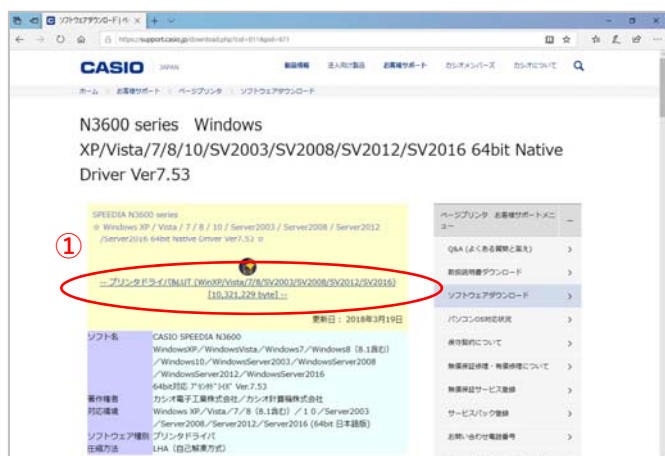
ソフトウェアダウンロード | ペ ×  +

https://support.casio.jp/download.php?cid=011&pid=471

CASIO JAPAN 製品情報 法人向け製品 お客様サポート カシオメンバーズ カシオについて

ホーム › お客様サポート › ページプリンタ › ソフトウェアダウンロード

N3600 series Windows XP/Vista/7/8/10/SV2003/SV2008/SV2012/SV2016 64bit Native Driver Ver7.53

SPEEDIA N3600 series
Windows XP / Vista / 7 / 8 / 10 / Server2003 / Server2008 / Server2012 /Server2016 64bit Native Driver Ver7.53

①

-- プリンタドライバ&UT (WinXP/Vista/7/8/SV2003/SV2008/SV2012/SV2016) [10,321,229 byte] --

更新日：2018年3月19日

| ソフト名 | CASIO SPEEDIA N3600 WindowsXP／WindowsVista／Windows7／Windows8（8.1含む）／Windows10／WindowsServer2003／WindowsServer2008／WindowsServer2012／WindowsServer2016 64bit対応 ﾌﾟﾘﾝﾀﾄﾞﾗｲﾊﾞ Ver.7.53 |
|---|---|
| 著作権者 | カシオ電子工業株式会社／カシオ計算機株式会社 |
| 対応環境 | Windows XP／Vista／7／8（8.1含む）／10／Server2003／Server2008／Server2012／Server2016 (64bit 日本語版) |
| ソフトウェア種別 | プリンタドライバ |
| 圧縮方法 | LHA（自己解凍方式） |

ページプリンタ お客様サポートメニュー
Q&A（よくある質問と答え）
取扱説明書ダウンロード
ソフトウェアダウンロード
パソコンOS対応状況
保守契約について
無償保証修理・有償修理について
無償保証サービス登録
サービスパック登録
お問い合わせ電話番号